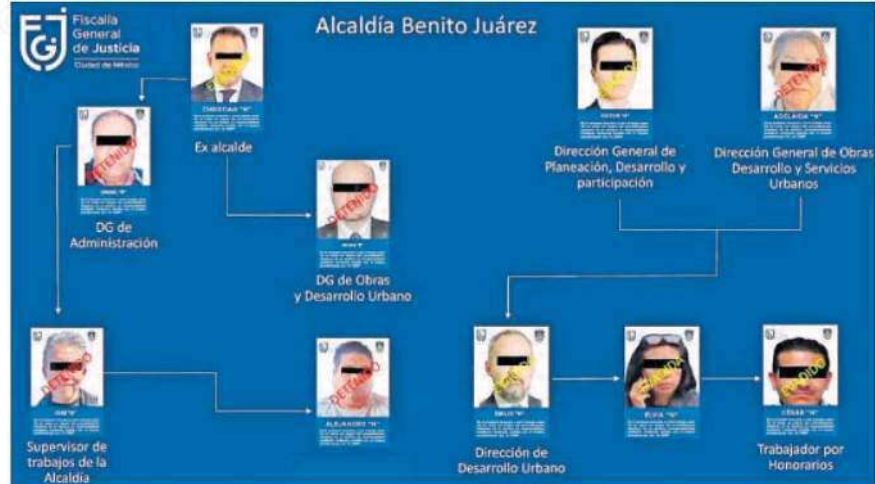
FGJ Fiscalía General de Justicia
Ciudad de México

Alcaldía Benito Juárez

CHRISTIAN "N"

Ex alcalde

DETENIDO

DG de Administración

DETENIDO

DG de Obras y Desarrollo Urbano

DETENIDO

Supervisor de trabajos de la Alcaldía

DETENIDO
ALEJANDRO "N"

DETENIDO

Dirección General de Planeación, Desarrollo y participación

ADELAIDA "N"
DETENIDO

Dirección General de Obras Desarrollo y Servicios Urbanos

DETENIDO

Dirección de Desarrollo Urbano

DETENIDO
ELVIA "N"

DETENIDO
CÉSAR "N"

Trabajador por Honorarios